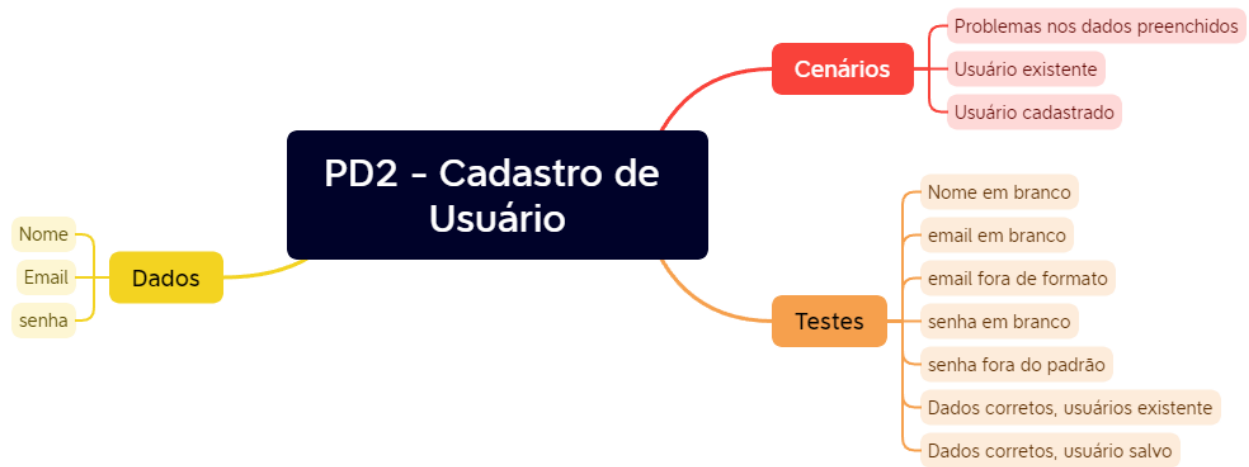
PD2 - Cadastro de Usuário

Cenários
Problemas nos dados preenchidos
Usuário existente
Usuário cadastrado

Dados
Nome
Email
senha

Testes
Nome em branco
email em branco
email fora de formato
senha em branco
senha fora do padrão
Dados corretos, usuários existente
Dados corretos, usuário salvo